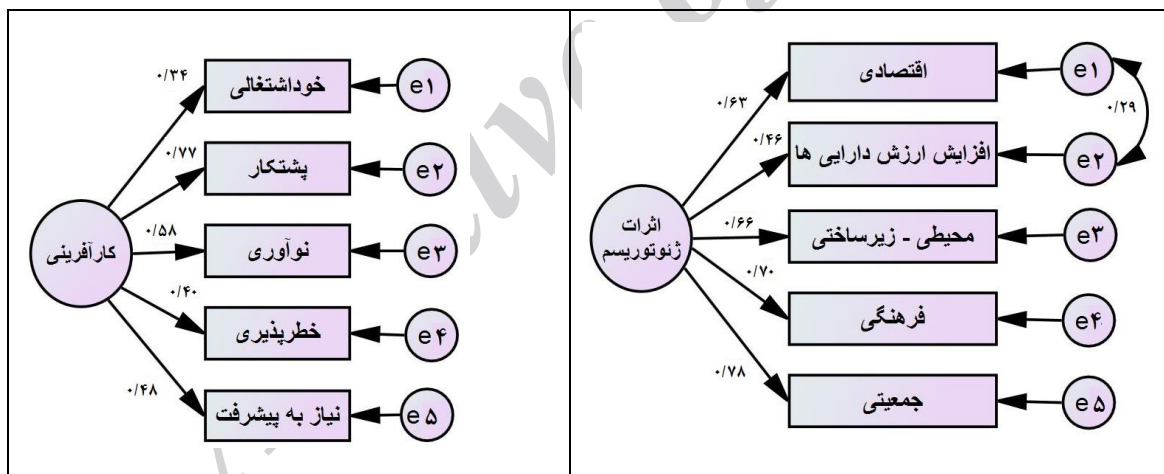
اقتصادی
e۱
۰/۶۳
۰/۲۹
۰/۴۶
افزایش ارزش دارایی ها
e۲
اثرات ژئوتوریسم
۰/۶۶
محیطی - زیرساختی
e۳
۰/۷۰
فرهنگی
e۴
۰/۷۸
جمعیتی
e۵

۰/۳۴
خوداشتغالی
e۱
۰/۷۷
پشتکار
e۲
۰/۵۸
کارآفرینی
نوآوری
e۳
۰/۴۰
خطرپذیری
e۴
۰/۴۸
نیاز به پیشرفت
e۵